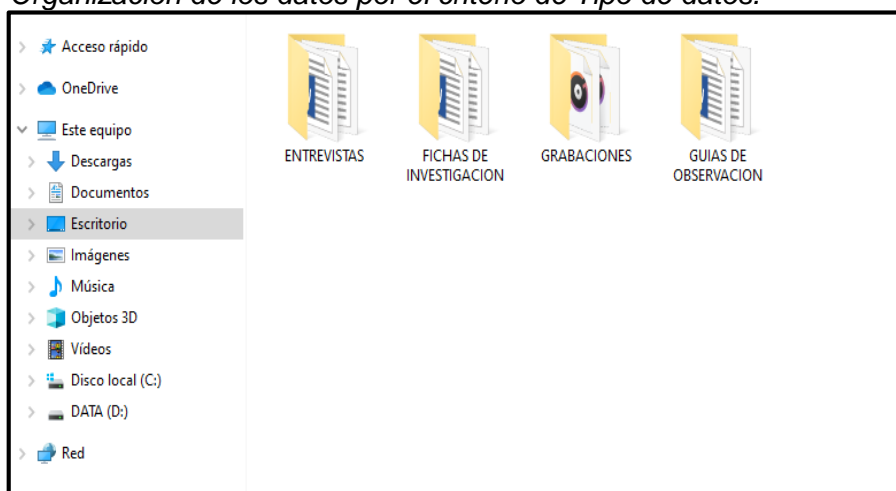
Organización de los datos por el criterio de Tipo de datos.

Acceso rápido
OneDrive
Este equipo
Descargas
Documentos
Escritorio
Imágenes
Música
Objetos 3D
Vídeos
Disco local (C:)
DATA (D:)
Red

ENTREVISTAS
FICHAS DE INVESTIGACION
GRABACIONES
GUIAS DE OBSERVACION